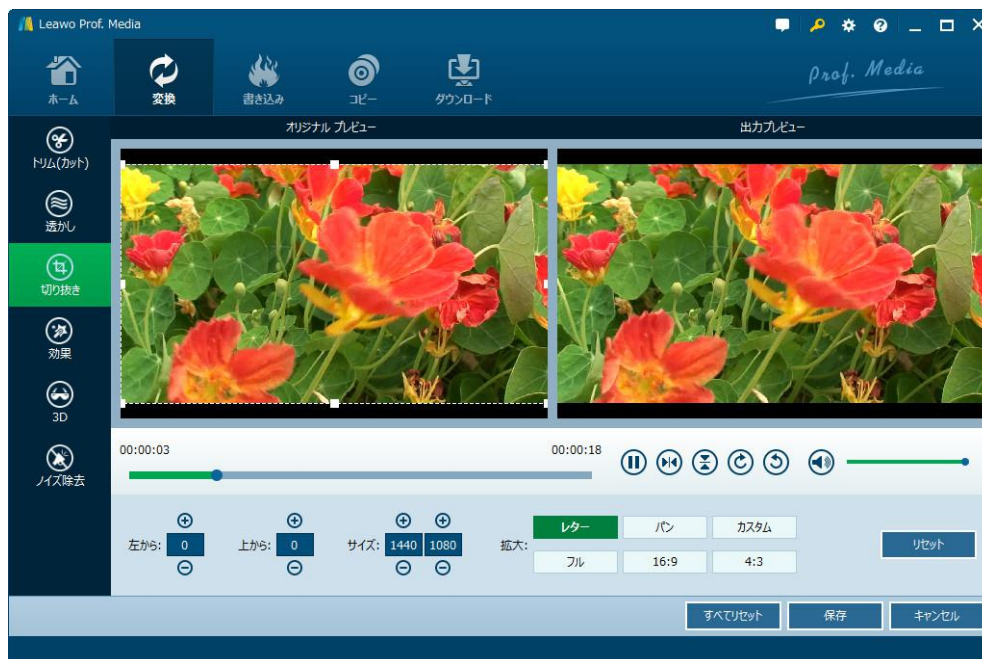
Leawo Prof. Media

ホーム
変換
書き込み
コピー
ダウンロード
Prof. Media

トリム(カット)
透かし
切り抜き
効果
3D
ノイズ除去

オリジナル プレビュー
出力プレビュー

00:00:03
00:00:18

左から: 0
上から: 0
サイズ: 1440 1080
拡大:

| レターー | パン | カスタム |
|---|---|---|
| フル | 16:9 | 4:3 |

リセット

すべてリセット
保存
キャンセル